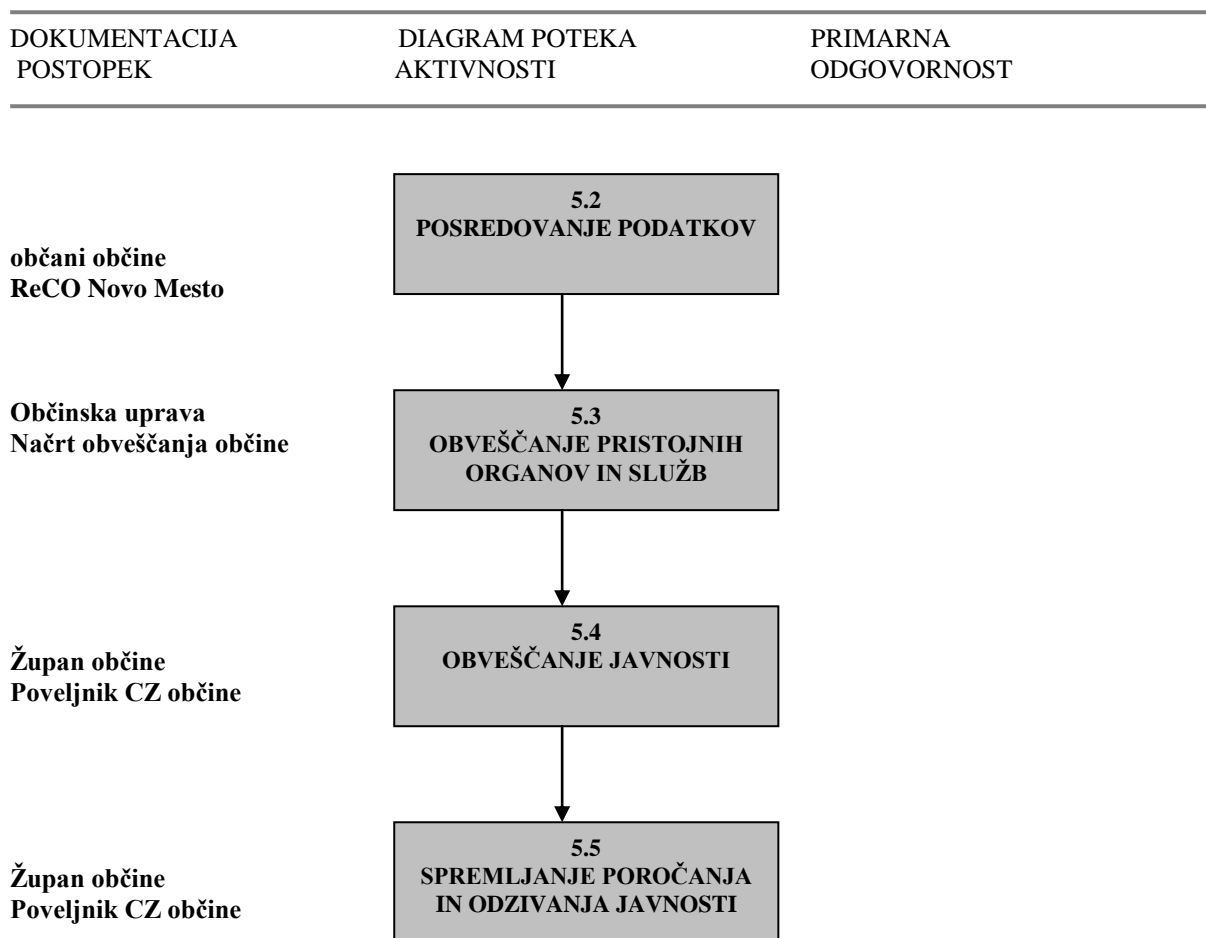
DOKUMENTACIJA POSTOPEK

DIAGRAM POTEKA AKTIVNOSTI

PRIMARNA ODGOVORNOST

5.2
POSREDOVANJE PODATKOV

občani občine
ReCO Novo Mesto

Občinska uprava
Načrt obveščanja občine

5.3
OBVEŠČANJE PRISTOJNIH ORGANOV IN SLUŽB

5.4
OBVEŠČANJE JAVNOSTI

Župan občine
Poveljnik CZ občine

5.5
SPREMLJANJE POROČANJA IN ODZIVANJA JAVNOSTI

Župan občine
Poveljnik CZ občine